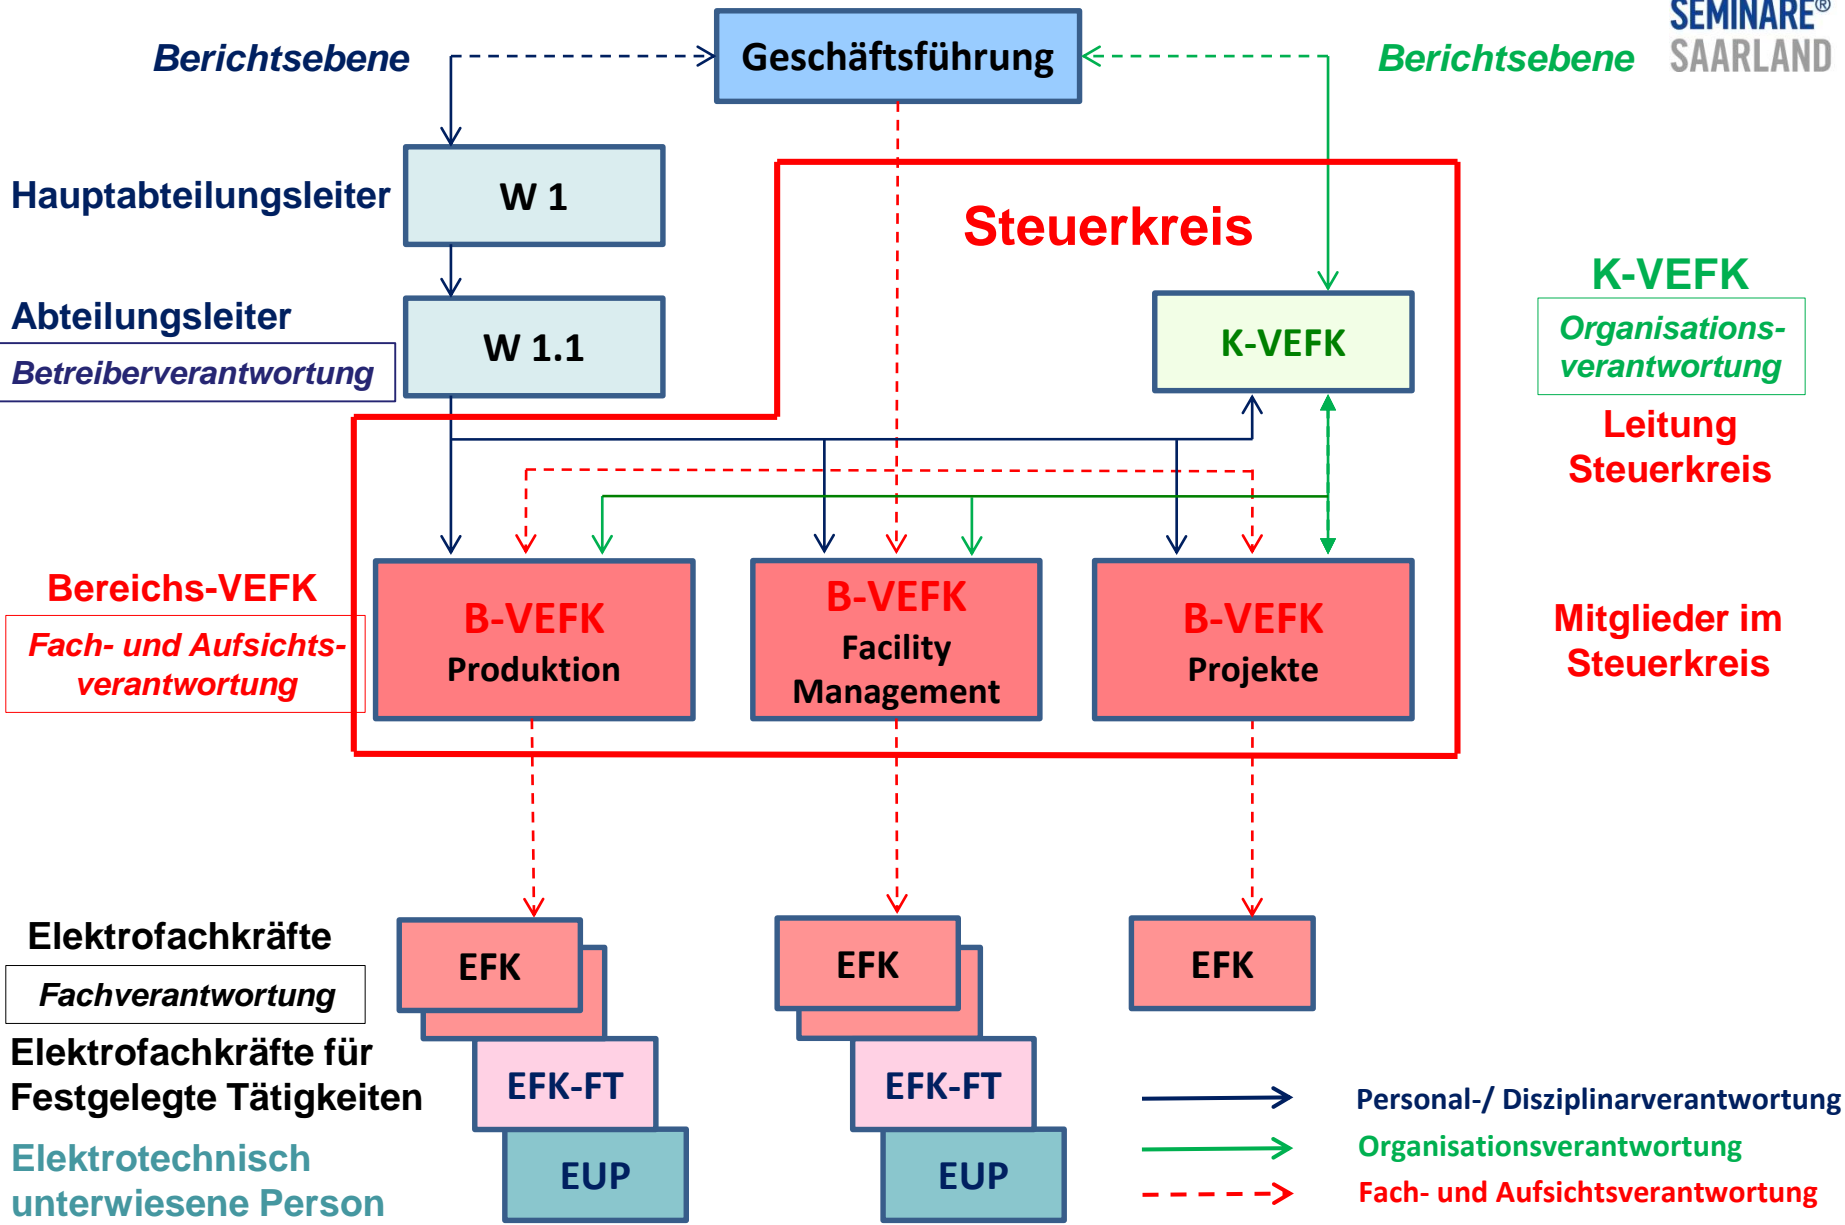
SEMINARE®
SAARLAND

Berichtsebene

Geschäftsführung

Berichtsebene

Hauptabteilungsleiter

W 1

Steuerkreis

K-VEFK

Organisationsverantwortung

Abteilungsleiter

Betreiberverantwortung

W 1.1

K-VEFK

Leitung Steuerkreis

Bereichs-VEFK

Fach- und Aufsichtsverantwortung

B-VEFK Produktion

B-VEFK Facility Management

B-VEFK Projekte

Mitglieder im Steuerkreis

Elektrofachkräfte

Fachverantwortung

EFK

EFK

EFK

Elektrofachkräfte für Festgelegte Tätigkeiten

EFK-FT

EFK-FT

Elektrotechnisch unterwiesene Person

EUP

EUP

Personal-/ Disziplinarverantwortung

Organisationsverantwortung

Fach- und Aufsichtsverantwortung